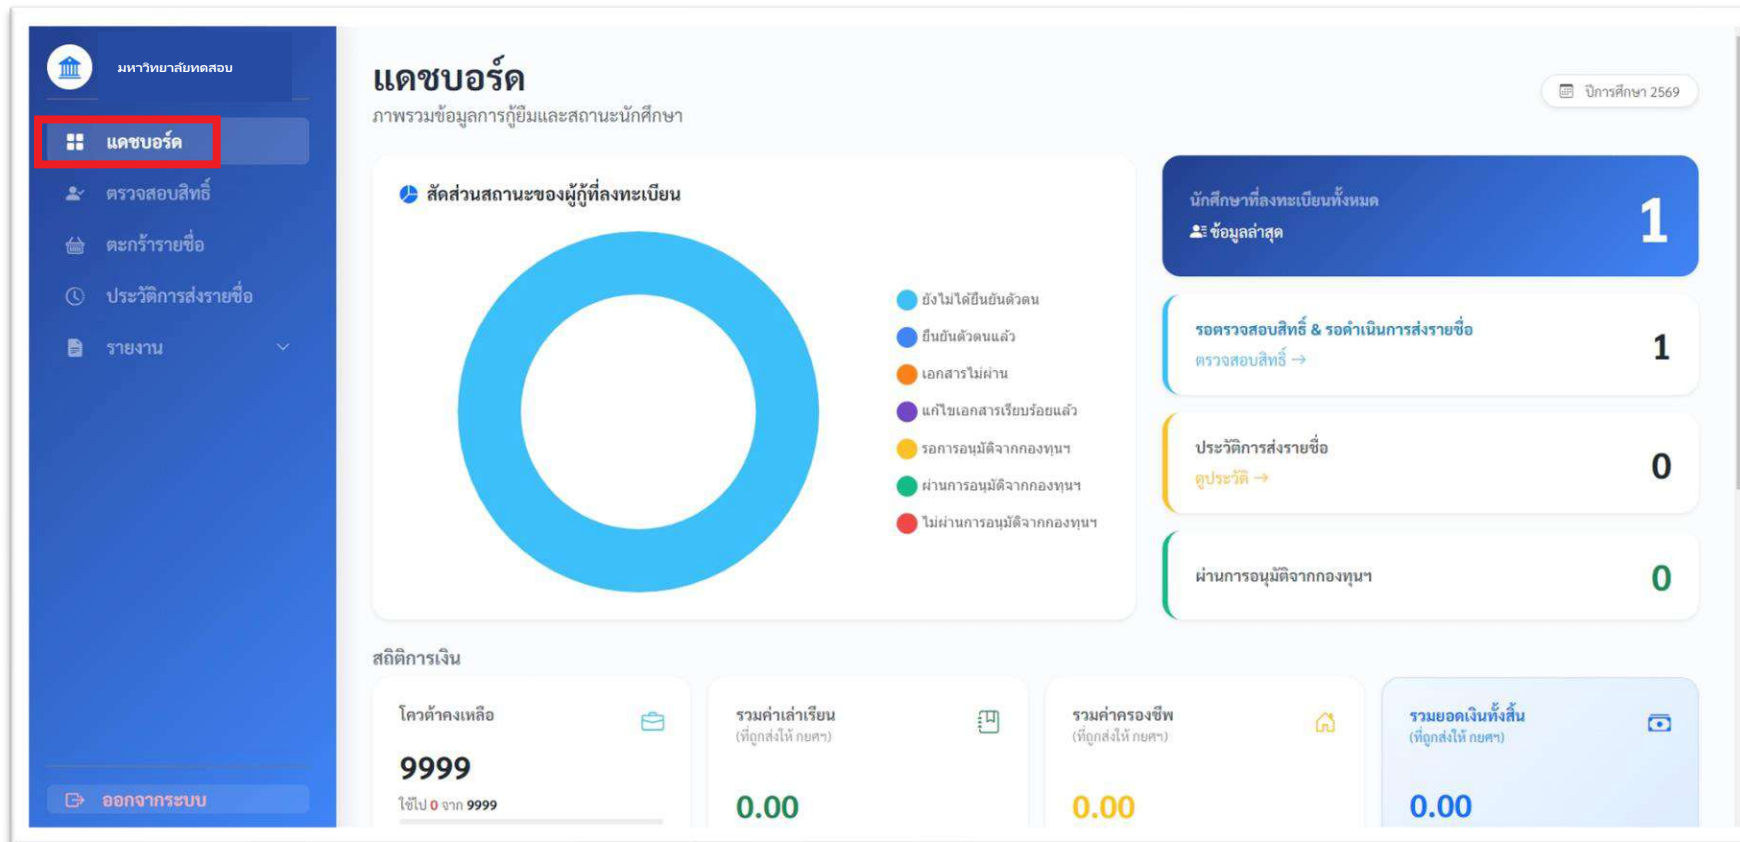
มหาวิทยาลัยทดสอบ

แดชบอร์ด
ตรวจสอบสิทธิ์
ตะกร้ารายชื่อ
ประวัติการส่งรายชื่อ
รายงาน

ออกจากระบบ

แดชบอร์ด
ภาพรวมข้อมูลการกู้ยืมและสถานะนักศึกษา

ปีการศึกษา 2569

สัดส่วนสถานะของผู้กู้ที่ลงทะเบียน

ยังไม่ได้ยืนยันตัวตน
ยืนยันตัวตนแล้ว
เอกสารไม่ผ่าน
แก้ไขเอกสารเรียบร้อยแล้ว
รอการอนุมัติจากกองทุนฯ
ผ่านการอนุมัติจากกองทุนฯ
ไม่ผ่านการอนุมัติจากกองทุนฯ

นักศึกษาที่ลงทะเบียนทั้งหมด
ข้อมูลล่าสุด
1

รอตรวจสอบสิทธิ์ & รอดำเนินการส่งรายชื่อ
ตรวจสอบสิทธิ์ →
1

ประวัติการส่งรายชื่อ
ดูประวัติ →
0

ผ่านการอนุมัติจากกองทุนฯ
0

สถิติการเงิน

โควต้าคงเหลือ
9999
ใช้ไป 0 จาก 9999

รวมค่าเล่าเรียน
(ที่ถูกส่งให้ กยศฯ)
0.00

รวมค่าครองชีพ
(ที่ถูกส่งให้ กยศฯ)
0.00

รวมยอดเงินทั้งสิ้น
(ที่ถูกส่งให้ กยศฯ)
0.00